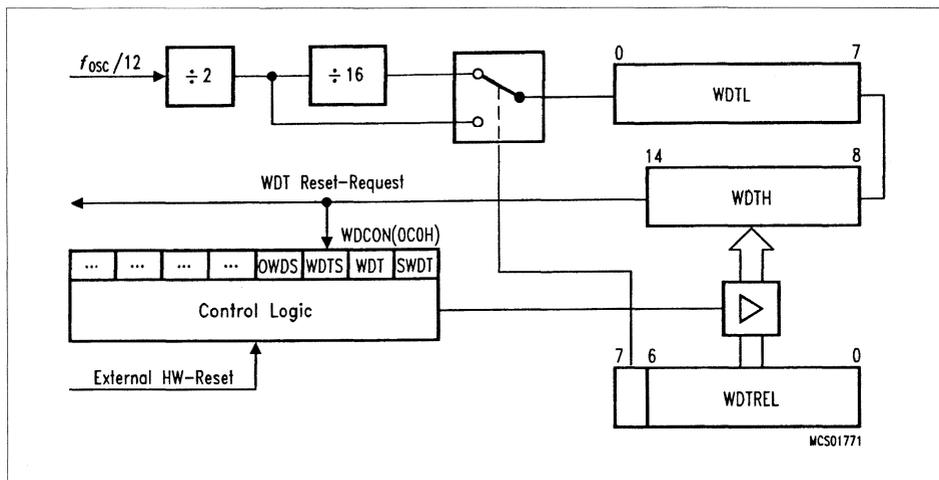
$f_{OSC}/12$

$\div 2$

$\div 16$

0

7

WDTL

14

8

WDT Reset-Request

WDTH

WDCON(0C0H)

| ... | ... | ... | ... | OWDS | WDTS | WDT | SWDT |
|---|---|---|---|---|---|---|---|

Control Logic

External HW-Reset

7

6

0

WDTREL

MCS01771